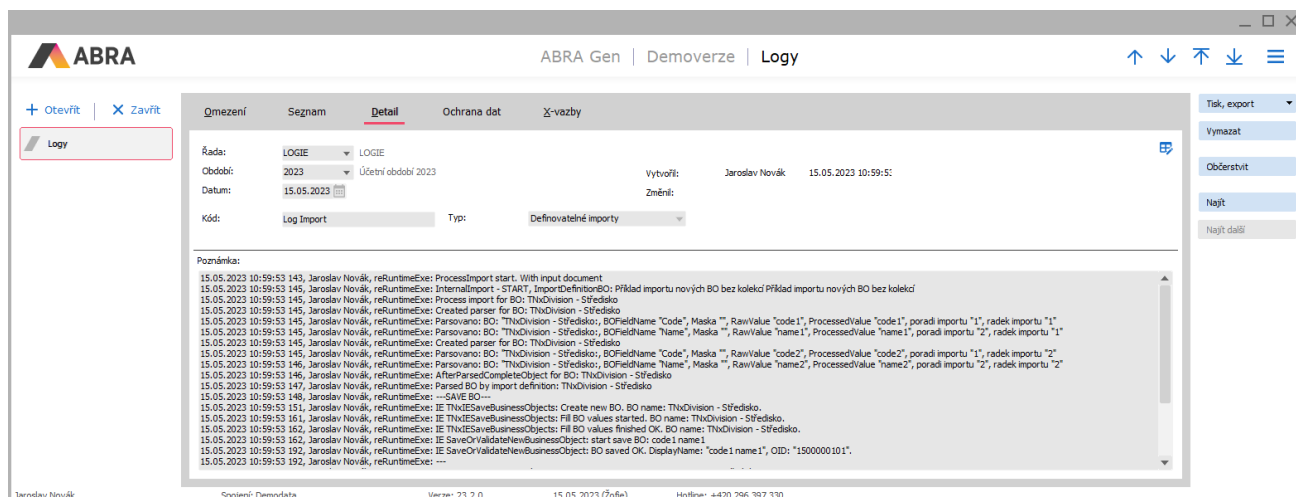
ABRA

ABRA Gen | Demoverze | Logy

+ Otevřít | X Zavřít

Logy

Omezení Seznam Detail Ochrana dat X-vazby

Tisk, export
Vymazat
Občerstvit
Najít
Najít další

Řada: LOGIE LOGIE
Období: 2023 Účetní období 2023
Datum: 15.05.2023
Vytvořil: Jaroslav Novák 15.05.2023 10:59:5
Změnil:
Kód: Log Import
Typ: Definovatelné importy

Poznámka:
15.05.2023 10:59:53 143, Jaroslav Novák, reRuntimeExe: ProcessImport start. With input document
15.05.2023 10:59:53 145, Jaroslav Novák, reRuntimeExe: InternalImport - START, ImportDefinitionBO: Příklad importu nových BO bez kolekcí Příklad importu nových BO bez kolekcí
15.05.2023 10:59:53 145, Jaroslav Novák, reRuntimeExe: Process import for BO: TNxDivision - Středisko
15.05.2023 10:59:53 145, Jaroslav Novák, reRuntimeExe: Created parser for BO: TNxDivision - Středisko
15.05.2023 10:59:53 145, Jaroslav Novák, reRuntimeExe: Parsovano: BO: "TNxDivision - Středisko:, BOFieldName "Code", Maska "", RawValue "code1", ProcessedValue "code1", poradi importu "1", radek importu "1"
15.05.2023 10:59:53 145, Jaroslav Novák, reRuntimeExe: Parsovano: BO: "TNxDivision - Středisko:, BOFieldName "Name", Maska "", RawValue "name1", ProcessedValue "name1", poradi importu "2", radek importu "1"
15.05.2023 10:59:53 145, Jaroslav Novák, reRuntimeExe: Created parser for BO: TNxDivision - Středisko
15.05.2023 10:59:53 145, Jaroslav Novák, reRuntimeExe: Parsovano: BO: "TNxDivision - Středisko:, BOFieldName "Code", Maska "", RawValue "code2", ProcessedValue "code2", poradi importu "1", radek importu "2"
15.05.2023 10:59:53 146, Jaroslav Novák, reRuntimeExe: Parsovano: BO: "TNxDivision - Středisko:, BOFieldName "Name", Maska "", RawValue "name2", ProcessedValue "name2", poradi importu "2", radek importu "2"
15.05.2023 10:59:53 146, Jaroslav Novák, reRuntimeExe: AfterParsedCompleteObject for BO: TNxDivision - Středisko
15.05.2023 10:59:53 147, Jaroslav Novák, reRuntimeExe: Parsed BO by import definition: TNxDivision - Středisko
15.05.2023 10:59:53 148, Jaroslav Novák, reRuntimeExe: ---SAVE BO---
15.05.2023 10:59:53 151, Jaroslav Novák, reRuntimeExe: IE TNxIESaveBusinessObjects: Create new BO. BO name: TNxDivision - Středisko.
15.05.2023 10:59:53 161, Jaroslav Novák, reRuntimeExe: IE TNxIESaveBusinessObjects: Fill BO values started. BO name: TNxDivision - Středisko.
15.05.2023 10:59:53 162, Jaroslav Novák, reRuntimeExe: IE TNxIESaveBusinessObjects: Fill BO values finished OK. BO name: TNxDivision - Středisko.
15.05.2023 10:59:53 162, Jaroslav Novák, reRuntimeExe: IE SaveOrValidateNewBusinessObject: start save BO: code1 name1
15.05.2023 10:59:53 192, Jaroslav Novák, reRuntimeExe: IE SaveOrValidateNewBusinessObject: BO saved OK. DisplayName: "code1 name1", OID: "1500000101".
15.05.2023 10:59:53 192, Jaroslav Novák, reRuntimeExe: ---

Jaroslav Novák Spojení: Demodata Verze: 23.2.0 15.05.2023 (Žofie) Hotline: +420 296 397 330